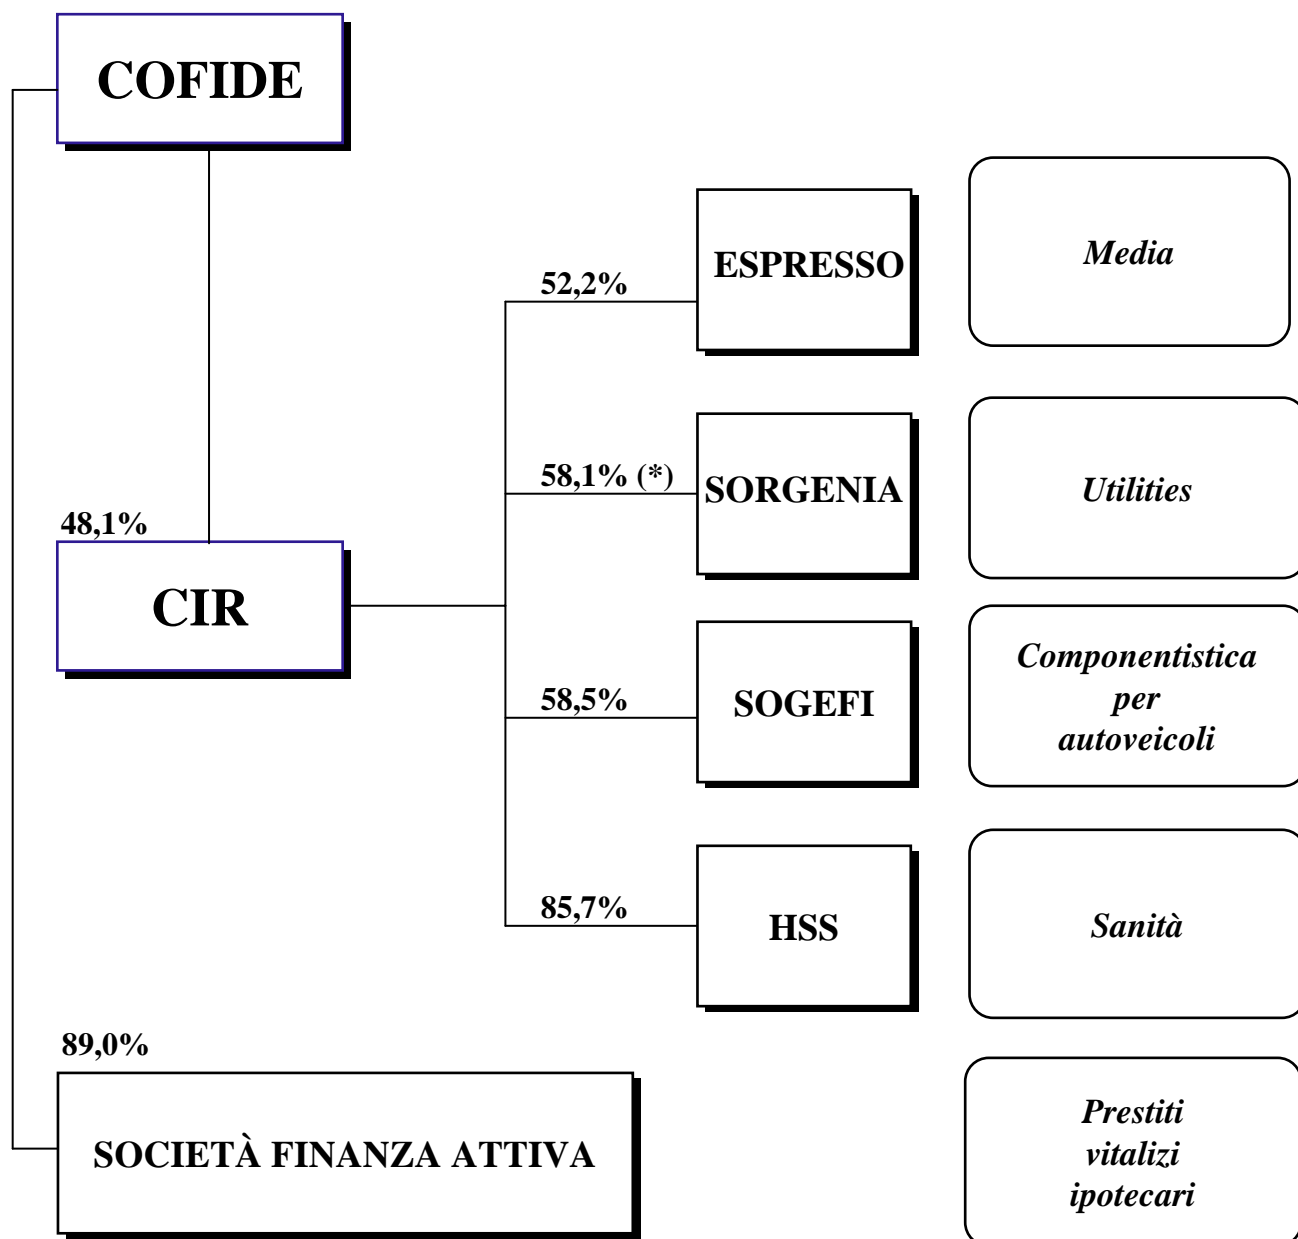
COFIDE

52,2%

ESPRESSO

Media

58,1% (*)

SORGENIA

Utilities

48,1%

CIR

58,5%

SOGEFI

Componentistica per autoveicoli

85,7%

HSS

Sanità

89,0%

SOCIETÀ FINANZA ATTIVA

Prestiti vitalizi ipotecari